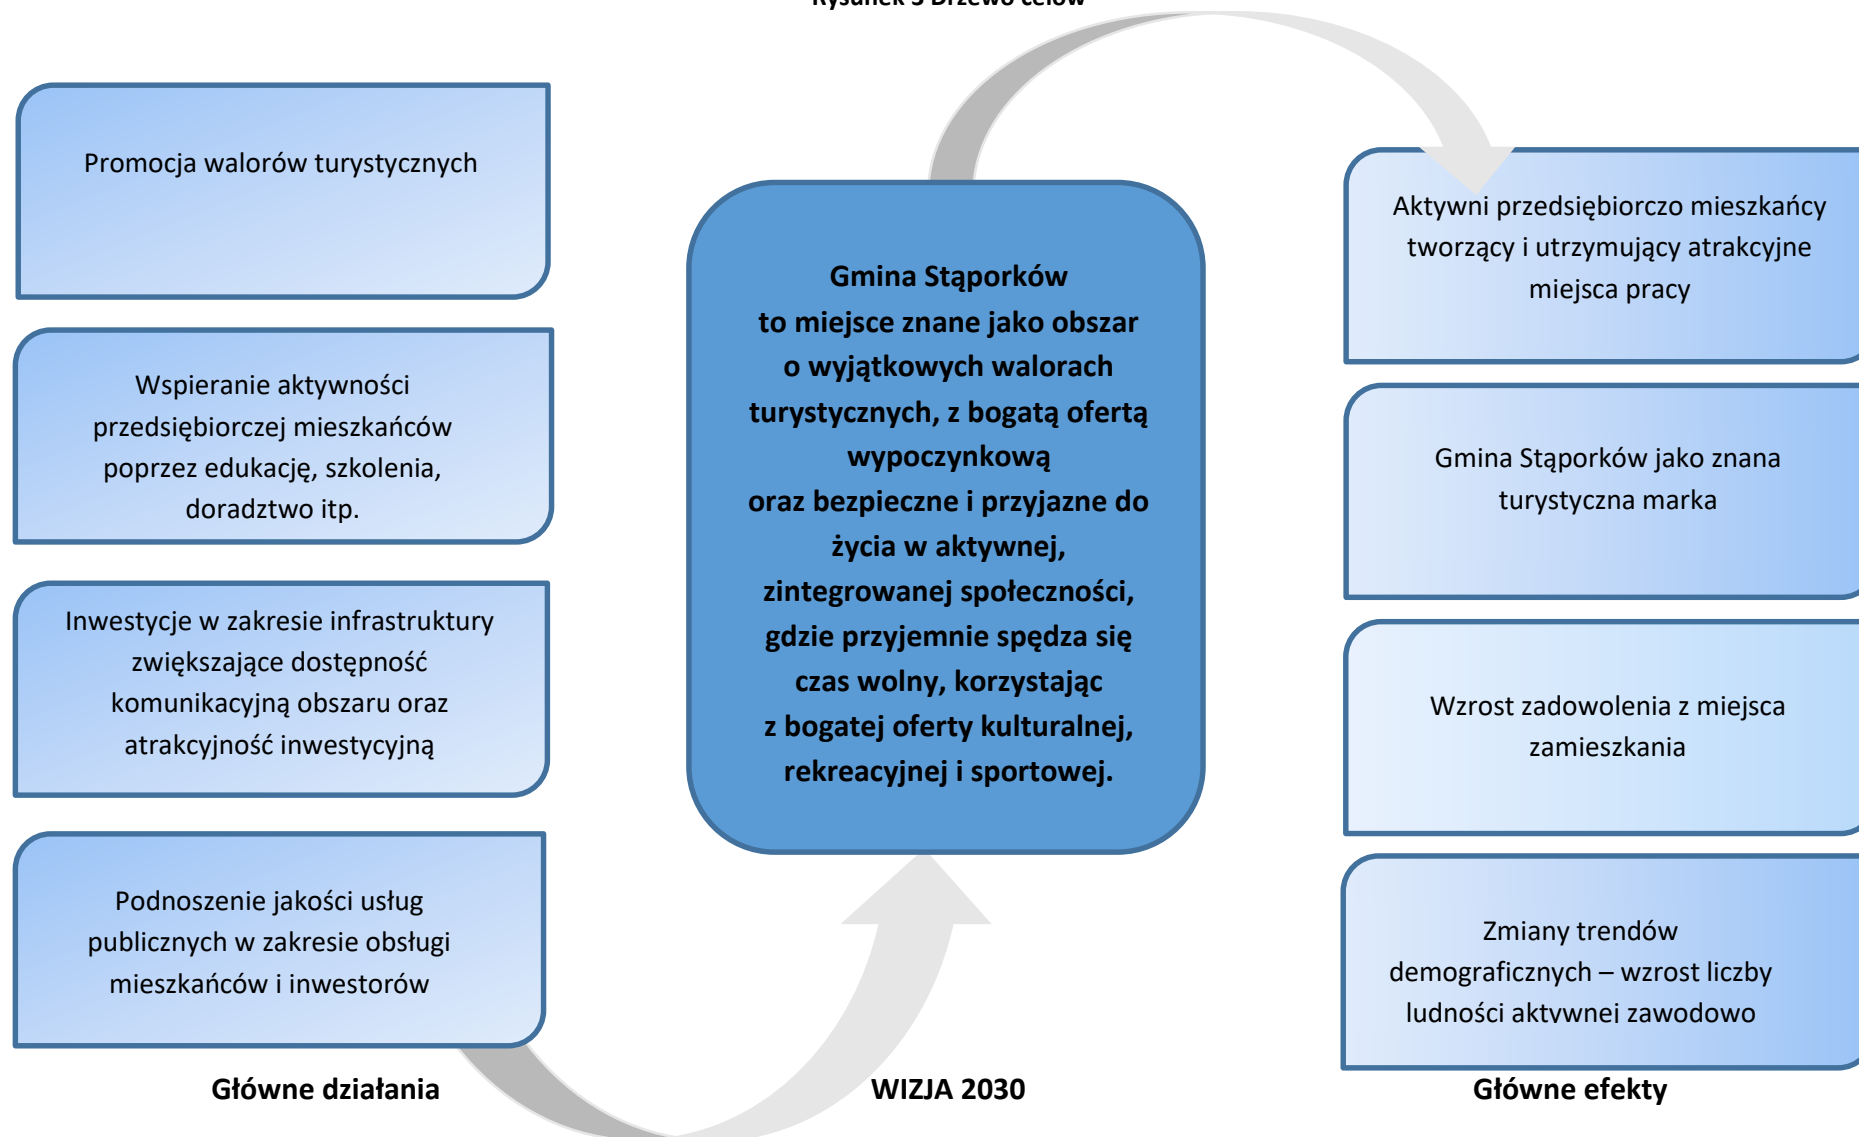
Rysunek 3 Drzewo celów

Promocja walorów turystycznych

Wspieranie aktywności przedsiębiorczej mieszkańców poprzez edukację, szkolenia, doradztwo itp.

Inwestycje w zakresie infrastruktury zwiększające dostępność komunikacyjną obszaru oraz atrakcyjność inwestycyjną

Podnoszenie jakości usług publicznych w zakresie obsługi mieszkańców i inwestorów

Główne działania

Gmina Stąporków to miejsce znane jako obszar o wyjątkowych walorach turystycznych, z bogatą ofertą wypoczynkową oraz bezpieczne i przyjazne do życia w aktywnej, zintegrowanej społeczności, gdzie przyjemnie spędza się czas wolny, korzystając z bogatej oferty kulturalnej, rekreacyjnej i sportowej.

WIZJA 2030

Aktywni przedsiębiorczo mieszkańcy tworzący i utrzymujący atrakcyjne miejsca pracy

Gmina Stąporków jako znana turystyczna marka

Wzrost zadowolenia z miejsca zamieszkania

Zmiany trendów demograficznych – wzrost liczby ludności aktywnej zawodowo

Główne efekty